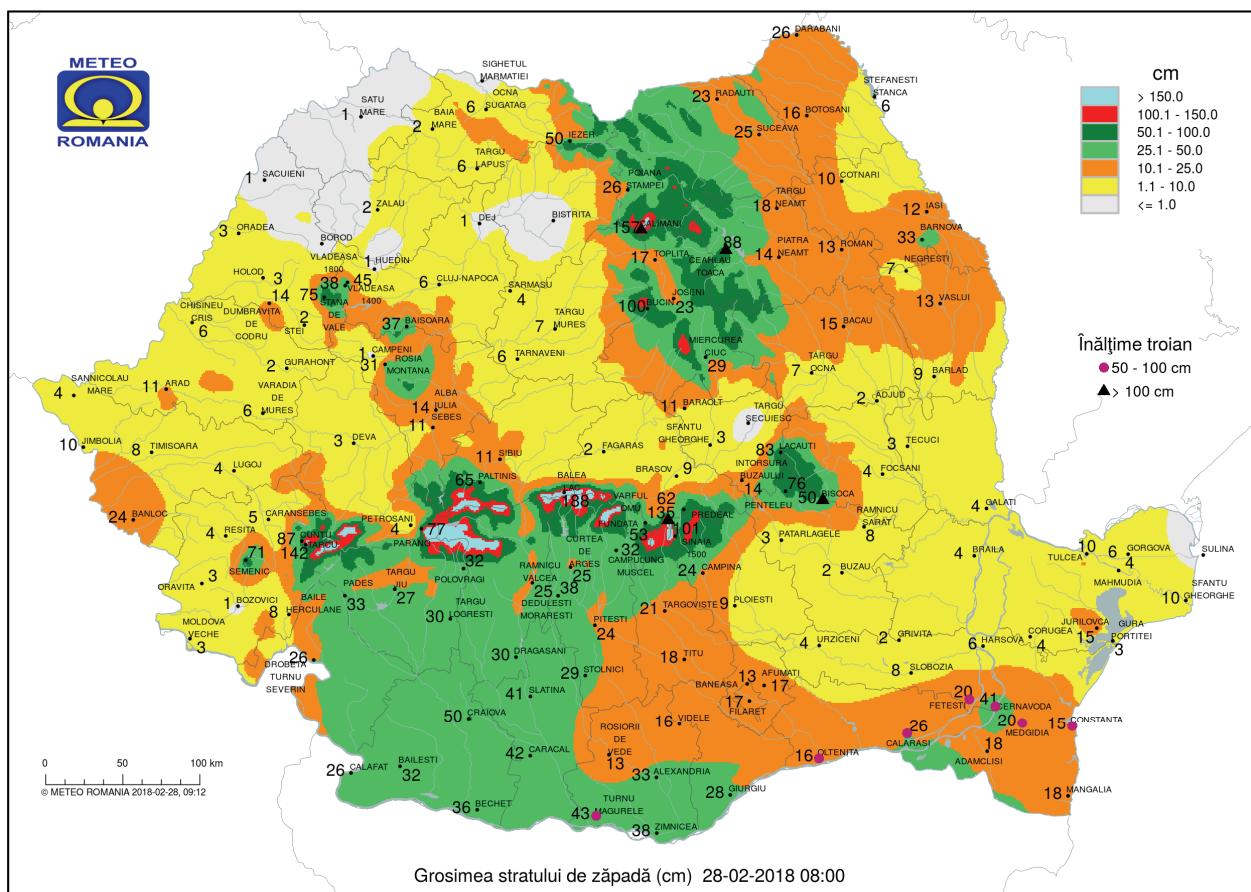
METEO
ROMANIA

cm
> 150.0
100.1 - 150.0
50.1 - 100.0
25.1 - 50.0
10.1 - 25.0
1.1 - 10.0
<= 1.0

Înălţime troian
50 - 100 cm
> 100 cm

26 DARABANI
SIGHETUL MARMATIEI
OCNA SUGATAG 6
STEFANESTI STANCA 6
23 RADAUTI
16 BOTOSANI
1 SATU MARE
2 BAIA MARE
50 IEZER
25 SUCEAVA
6 TARGU LAPUS
10 COTNARI
1 SACUIENI
POIANA STAMPEI 26
TARGU NEAMT 18
12 IASI
2 ZALAU
1 DEJ
BISTRITA
15 CALIMANI
3 ORADEA
BOROD
88
33 BARNOVA
CEAHLAU TOACA
PIATRA NEAMT 14
13 ROMAN
VLADEASA 1800
1 HUEDIN
17 TOPLITA
7 NEGRESTI
HOLOD 3
38 45
6 CLUJ-NAPOCA
SARMASU 4
JOSENI
13 VASLUI
CHISINEU CRIS 6
14 DUMBRAVITA DE CODRU
75 STANA DE VALE
VLADEASA 1400
2 STEI
37 BAISOARA
7 TARGU MURES
100 BUCIN 23
15 BACAU
MIERCUREA CIUC 29
1 CAMPENI
31 ROSIA MONTANA
6 TARNAVENI
2 GURAHONT
TARGU OCNA 7
9 BARLAD
4 SANNICOLAU MARE
11 ARAD
VARADIA DE MURES 6
ALBA IULIA 14
SEBES 11
11 BARAOLT
2 ADJUD
TARGU SECUIESC
SFANTU GHEORGHE 3
3 DEVA
10 JIMBOLIA
8 TIMISOARA
11 SIBIU
2 FAGARAS
3 TECUCI
4 LUGOJ
65 PALTINIS
BALEA LAC 188
BRASOV 9
83 LACAUTI
INTORSURA BUZAULUI 14
76
50 PENTELEU
LISOCA
4 FOCSANI
24 BANLOC
5 CARANSEBES
4 RESITA
PETROSANI 4
CUNTU TARCU 142
77 PARANG
VARFUL OMU 135 62
FUNDATA 53
PREDEAL 101 SINAIA 1500
RAMNICU SARAT 8
4 GALATI
3 PATARLAGELE
71 SEMENIC
32
32
CAMPULUNG MUSCEL
CURTEA DE ARGES
25
RAMNICU VALCEA 25 38
4 BRAILA
TULCEA 10
6 GORGOVA
SULINA
3 ORAVITA
87
TARGU JIU 27
POLOVRAGI
PADES 33
24 CAMPINA
2 BUZAU
MAHMUDIA 4
SFANTU GHEORGHE 10
1 BOZOVICI
BAILE HERCULANE 8
30 TARGU LOGRESTI
DEDULESTI MORARESTI
PITESTI 24
21 TARGOVISTE
9 PLOIESTI
JURILOVCA 15
GURA PORTITEI 3
MOLDOVA VECHE 3
26 DROBETA TURNU SEVERIN
30 DRAGASANI
29 STOLNICI
18 TITU
4 URZICENI
2 GRIVITA
6 HARSOVA
4 CORUGEA
41 SLATINA
13 AFUMATI 17
BANEASA
17 FILARET
8 SLOBOZIA
20 FETESTI
41 CERNAVODA
50 CRAIOVA
ROSIORII DE VEDE 13
16 VIDELE
20 MEDGIDIA
15 CONSTANTA
42 CARACAL
26 CALARASI
16 OLTENITA
18 ADAMCLISI
26 CALAFAT
32 BAILESTI
33 ALEXANDRIA
28 GIURGIU
18 MANGALIA
36 BECHET
43 TURNU MAGURELE
38 ZIMNICEA

0 50 100 km
© METEO ROMANIA 2018-02-28, 09:12

Grosimea stratului de zăpadă (cm) 28-02-2018 08:00